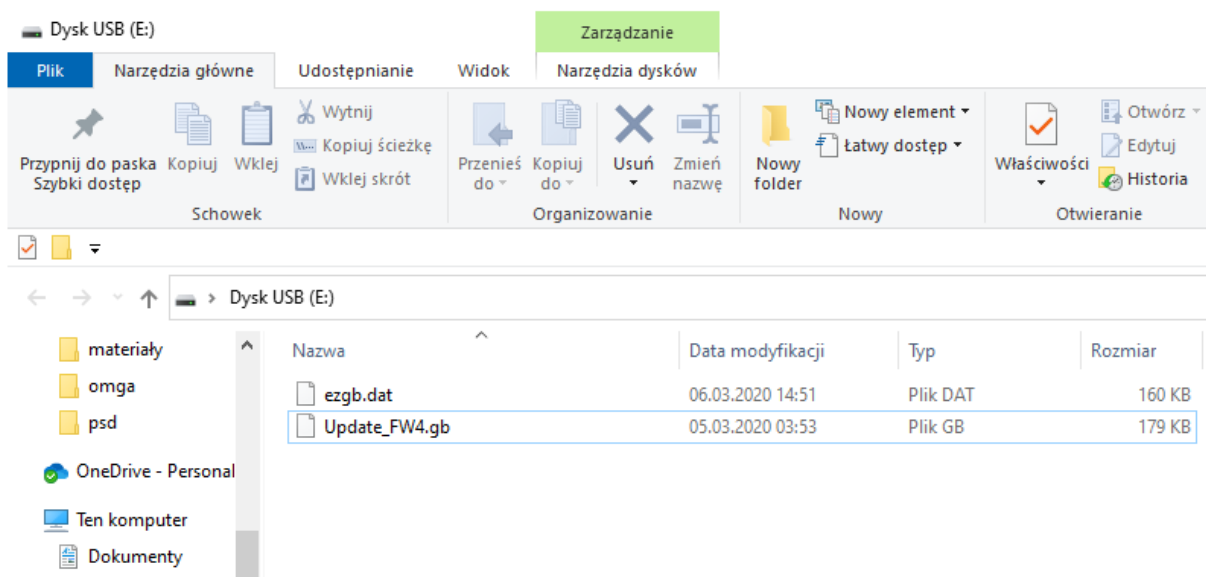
Dysk USB (E:)

Zarządzanie

Plik Narzędzia główne Udostępnianie Widok Narzędzia dysków

Przypnij do paska Szybki dostęp Kopiuj Wklej Wytnij Kopiuj ścieżkę Wklej skrót

Schowek

Przenieś do Kopiuj do Usuń Zmień nazwę

Organizowanie

Nowy folder Nowy element Łatwy dostęp

Nowy

Właściwości Otwórz Edytuj Historia

Otwieranie

Dysk USB (E:)

materiały
omga
psd
OneDrive - Personal
Ten komputer
Dokumenty

| Nazwa | Data modyfikacji | Typ | Rozmiar |
|---|---|---|---|
| ezgb.dat | 06.03.2020 14:51 | Plik DAT | 160 KB |
| Update_FW4.gb | 05.03.2020 03:53 | Plik GB | 179 KB |